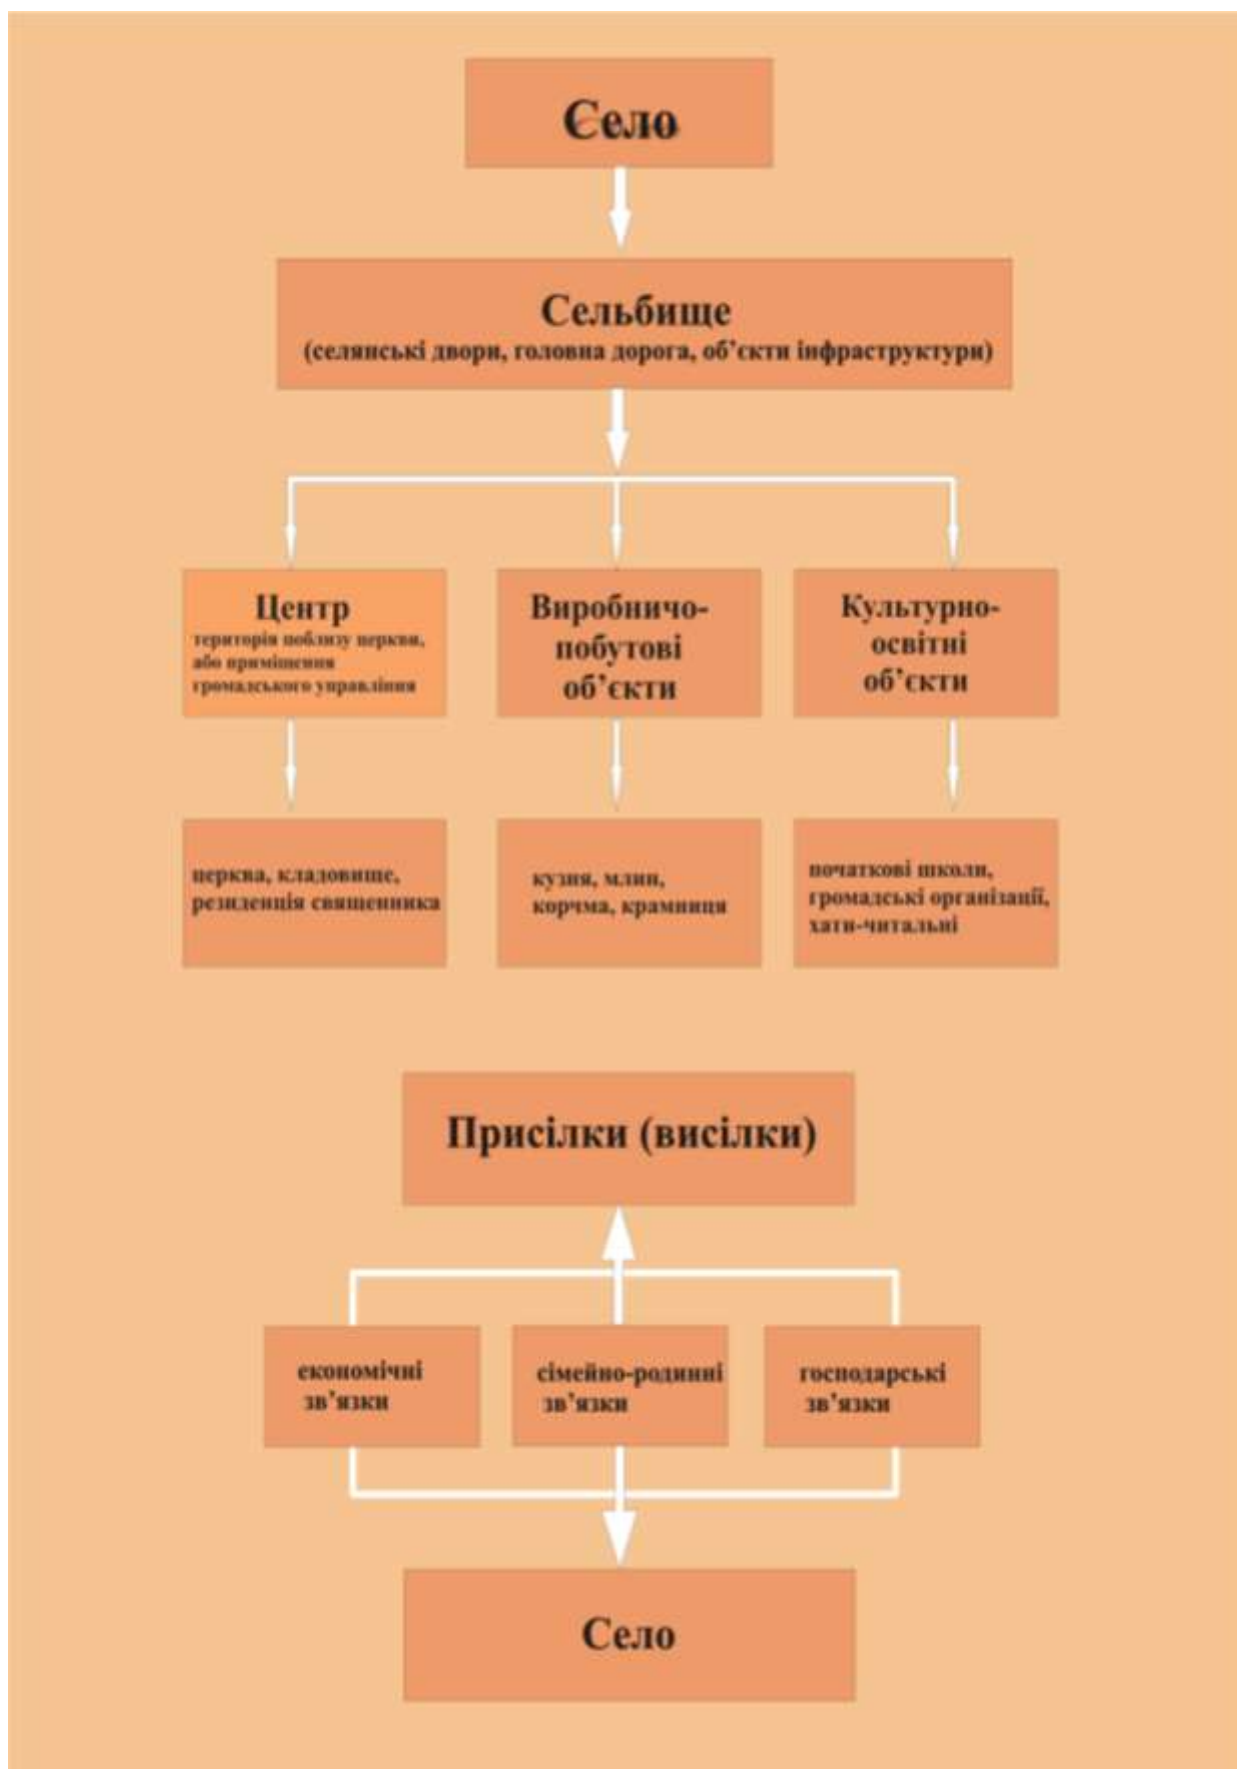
Село

Сельбище
(селянські двори, головна дорога, об'єкти інфраструктури)

Центр
територія поблизу церкви, або приміщення громадського управління

Виробничо-побутові об'єкти

Культурно-освітні об'єкти

церква, кладовище, резиденція священика

кузня, млин, корчма, крамниця

початкові школи, громадські організації, хати-читальні

Присілки (висілки)

економічні зв'язки

сімейно-родинні зв'язки

господарські зв'язки

Село